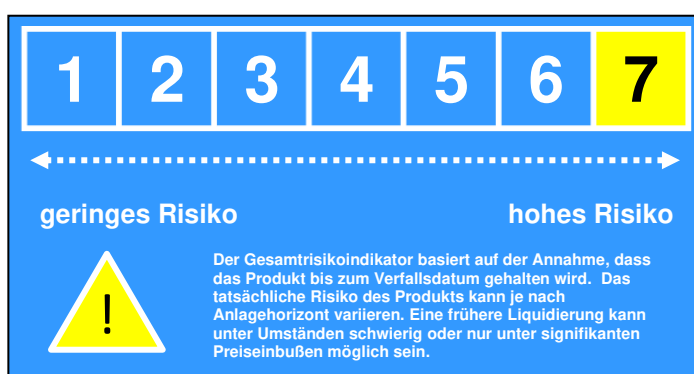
| 1 | 2 | 3 | 4 | 5 | 6 | 7 |
|---|---|---|---|---|---|---|

geringes Risiko

hohes Risiko

!

Der Gesamtrisikoindikator basiert auf der Annahme, dass das Produkt bis zum Verfallsdatum gehalten wird. Das tatsächliche Risiko des Produkts kann je nach Anlagehorizont variieren. Eine frühere Liquidierung kann unter Umständen schwierig oder nur unter signifikanten Preiseinbußen möglich sein.